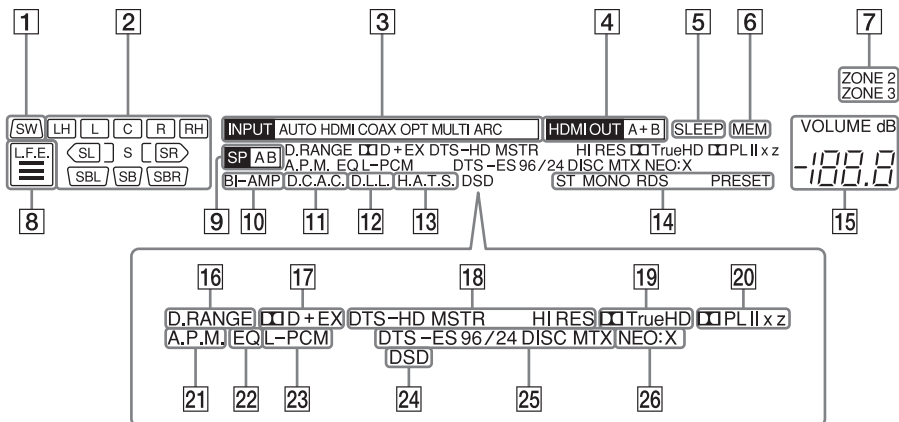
1 2 3 4 5 6 7

ZONE 2
ZONE 3

SW LH L C R RH

SL S SR

SBL SB SBR

L.F.E.

INPUT AUTO HDMI COAX OPT MULTI ARC

HDMI OUT A+B

SLEEP MEM

VOLUME dB

-188.8

SP A B

D.RANGE ꟷD+EX DTS-HD MSTR HI RES ꟷTrueHD ꟷPL II x z

A.P.M. EQ L-PCM DTS-ES 96/24 DISC MTX NEO:X

BI-AMP D.C.A.C. D.L.L. H.A.T.S. DSD

ST MONO RDS PRESET

8 9 10 11 12 13 14 15

16 17 18 19 20

D.RANGE ꟷD+EX DTS-HD MSTR HI RES ꟷTrueHD ꟷPL II x z

A.P.M. EQ L-PCM DTS-ES 96/24 DISC MTX NEO:X

DSD

21 22 23 24 25 26